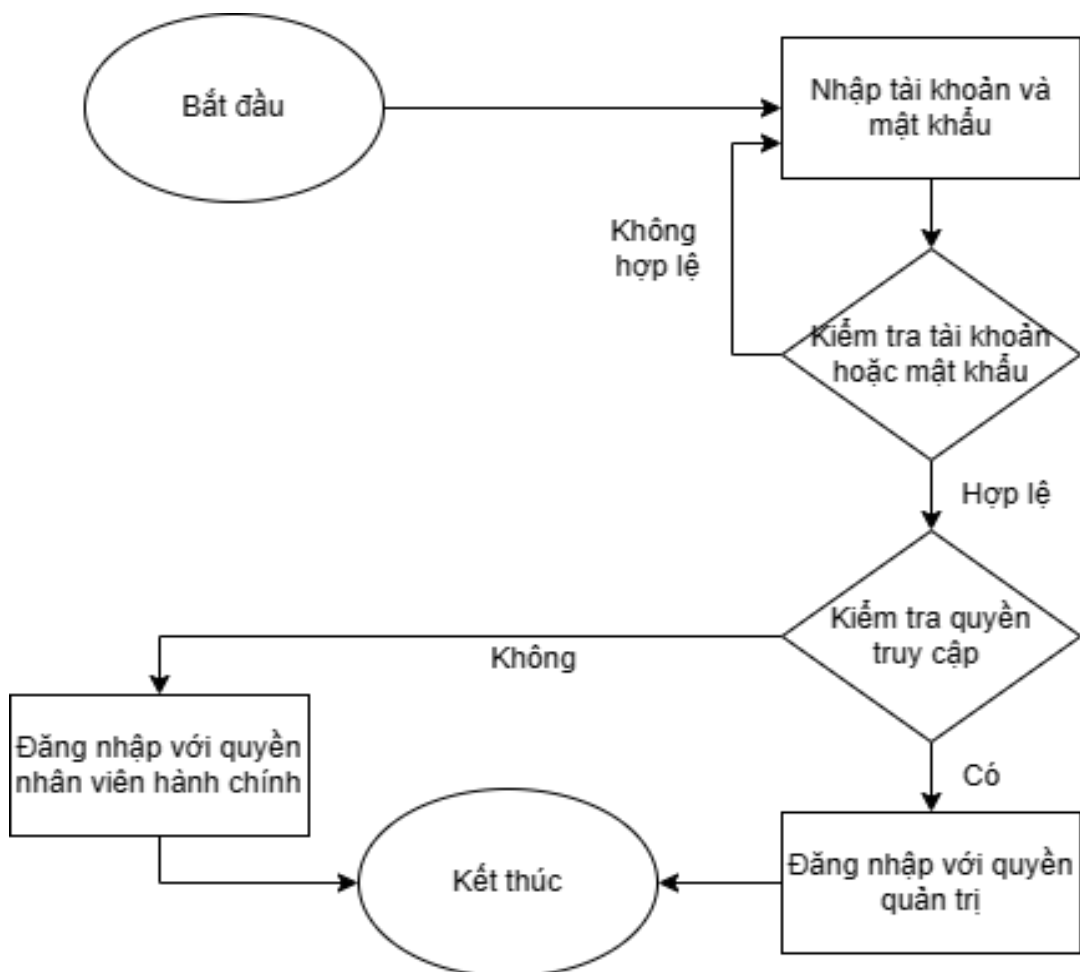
Bắt đầu

Nhập tài khoản và mật khẩu

Không hợp lệ

Kiểm tra tài khoản hoặc mật khẩu

Hợp lệ

Kiểm tra quyền truy cập

Không

Đăng nhập với quyền nhân viên hành chính

Có

Kết thúc

Đăng nhập với quyền quản trị